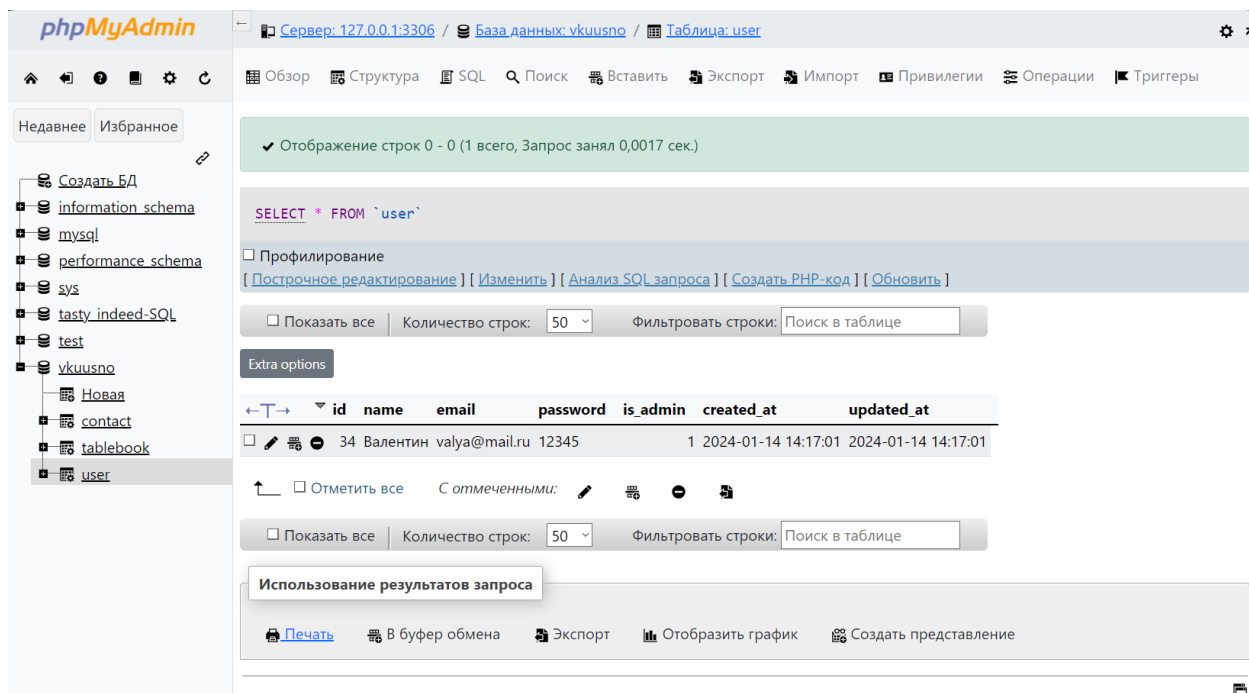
phpMyAdmin

Недавнее Избранное

Создать БД
information_schema
mysql
performance_schema
sys
tasty_indeed-SQL
test
vkuusno
Новая
contact
tablebook
user

Сервер: 127.0.0.1:3306 / База данных: vkuusno / Таблица: user

Обзор Структура SQL Поиск Вставить Экспорт Импорт Привилегии Операции Триггеры

✔ Отображение строк 0 - 0 (1 всего, Запрос занял 0,0017 сек.)

SELECT * FROM `user`

☐ Профилирование
[ Построчное редактирование ] [ Изменить ] [ Анализ SQL запроса ] [ Создать PHP-код ] [ Обновить ]

☐ Показать все | Количество строк: 50 | Фильтровать строки: Поиск в таблице

Extra options

| ←T→ | id | name | email | password | is_admin | created_at | updated_at |
|---|---|---|---|---|---|---|---|
| ☐ | 34 | Валентин | valya@mail.ru | 12345 | 1 | 2024-01-14 14:17:01 | 2024-01-14 14:17:01 |

☐ Отметить все С отмеченными:

☐ Показать все | Количество строк: 50 | Фильтровать строки: Поиск в таблице

Использование результатов запроса

Печать В буфер обмена Экспорт Отобразить график Создать представление